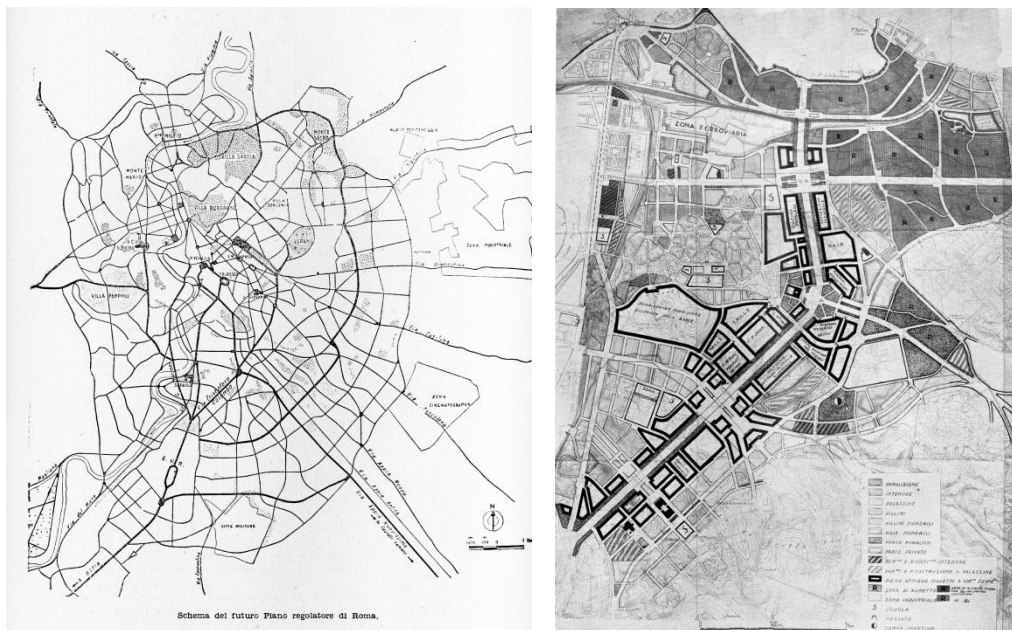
MONTE SACRO

VILLA SAVOIA

MONTE MARIO

VILLA BORGHESE

VILLA SCIARRA

VILLA PANFILI

ZONA INDUSTRIALE

ZONA CINEMATOGRAFICA

CITTÀ MILITARE

E.U.R.

Via Flaminia

Via Salaria

Via Nomentana

Via Tiburtina

Via Casilina

Via Tuscolana

Via Appia Nuova

Via Appia Antica

Via Ardeatina

Via Ostiense

Via del Mare

Via Aurelia

N

Schema del futuro Piano regolatore di Roma.

ZONA FERROVIARIA

R

S

DEMOLIZIONE

INTENSIVO

PALAZZINE

VILLINI

VILLINI SIGNORILI

VILLE SIGNORILI

PARCO PUBBLICO

PARCO PRIVATO

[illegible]

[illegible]

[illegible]

ZONA DI RISPETTO

ZONA INDUSTRIALE

SCUOLA

MERCATO

CAMPO SPORTIVO